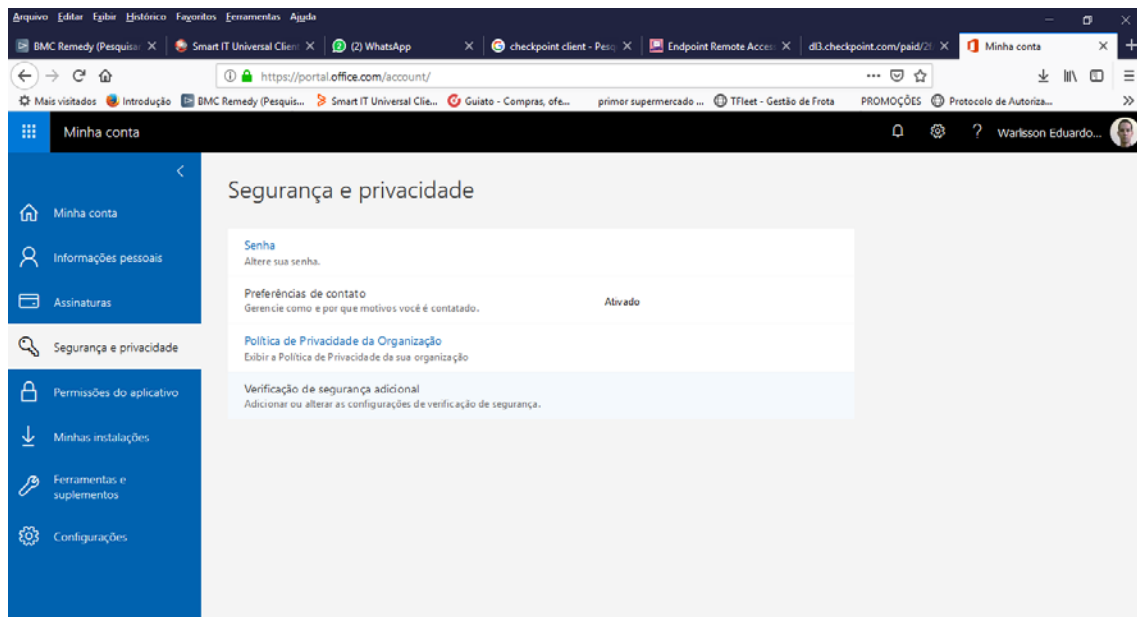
Arquivo Editar Exibir Histórico Favoritos Ferramentas Ajuda

BMC Remedy (Pesquisa X | Smart IT Universal Client X | (2) WhatsApp X | checkpoint client - Pesq X | Endpoint Remote Acces X | dl3.checkpoint.com/paid/2 X | Minha conta X

https://portal.office.com/account/

Mais visitados | Introdução | BMC Remedy (Pesquis... | Smart IT Universal Clie... | Guiato - Compras, ofe... | primor supermercado ... | TFleet - Gestão de Frota | PROMOÇÕES | Protocolo de Autoriza...

Minha conta

Warlisson Eduardo...

Minha conta

Informações pessoais

Assinaturas

Segurança e privacidade

Permissões do aplicativo

Minhas instalações

Ferramentas e suplementos

Configurações

Segurança e privacidade

Senha
Altere sua senha.

Preferências de contato
Gerencie como e por que motivos você é contatado.

Ativado

Política de Privacidade da Organização
Exibir a Política de Privacidade da sua organização

Verificação de segurança adicional
Adicionar ou alterar as configurações de verificação de segurança.